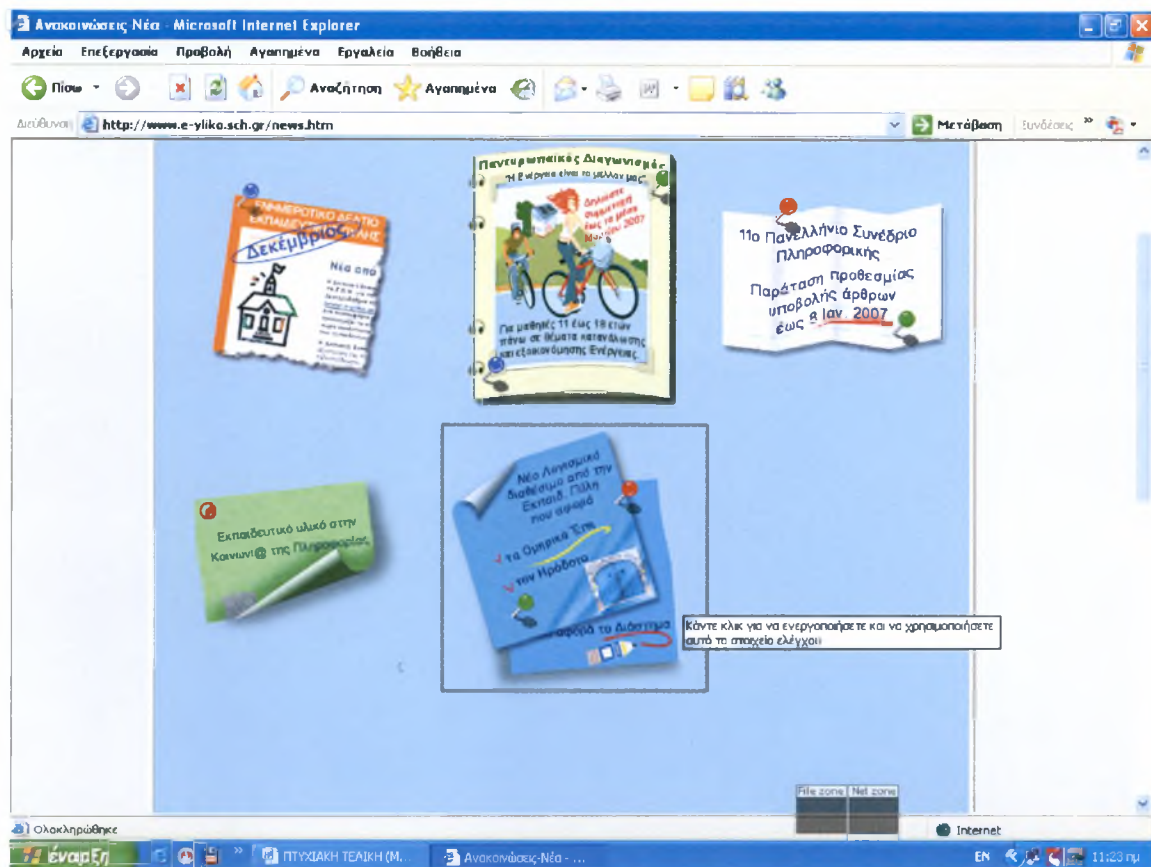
Ανακοινώσεις Νέα - Microsoft Internet Explorer

Αρχείο Επεξεργασία Προβολή Αγαπημένα Εργαλεία Βοήθεια

Πίσω Αναζήτηση Αγαπημένα

Διεύθυνση http://www.e-yliko.sch.gr/news.htm Μετάβαση Συνδέσεις »

ΕΝΗΜΕΡΩΤΙΚΟ ΔΕΛΤΙΟ ΕΚΠΑΙΔΕΥΤ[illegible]

Δεκέμβριος

Νέα απο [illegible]

Πανευρωπαϊκός Διαγωνισμός

"Η ενέργεια είναι το μέλλον μας"

Δηλώστε συμμετοχή έως τα μέσα Μαρτίου 2007

Για μαθητές 11 έως 18 ετών πάνω σε θέματα κατανάλωσης και εξοικονόμησης Ενέργειας.

11ο Πανελλήνιο Συνέδριο Πληροφορικής

Παράταση προθεσμίας υποβολής άρθρων έως 8 Ιαν. 2007

Νέο Λογισμικό διαθέσιμο από την Εκπαιδ. Πύλη που αφορά

τα Ομηρικά Έπη

τον Ηρόδοτο

αφορά το Διάστημα

Κάντε κλικ για να ενεργοποιήσετε και να χρησιμοποιήσετε αυτό το στοιχείο ελέγχου

Εκπαιδευτικό υλικό στην Κοινωνί@ της Πληροφορίας

File zone Net zone

Ολοκληρώθηκε

Internet

έναρξη ΠΤΥΧΙΑΚΗ ΤΕΛΙΚΗ (Μ... Ανακοινώσεις-Νέα - ...

EN 11:23 πμ